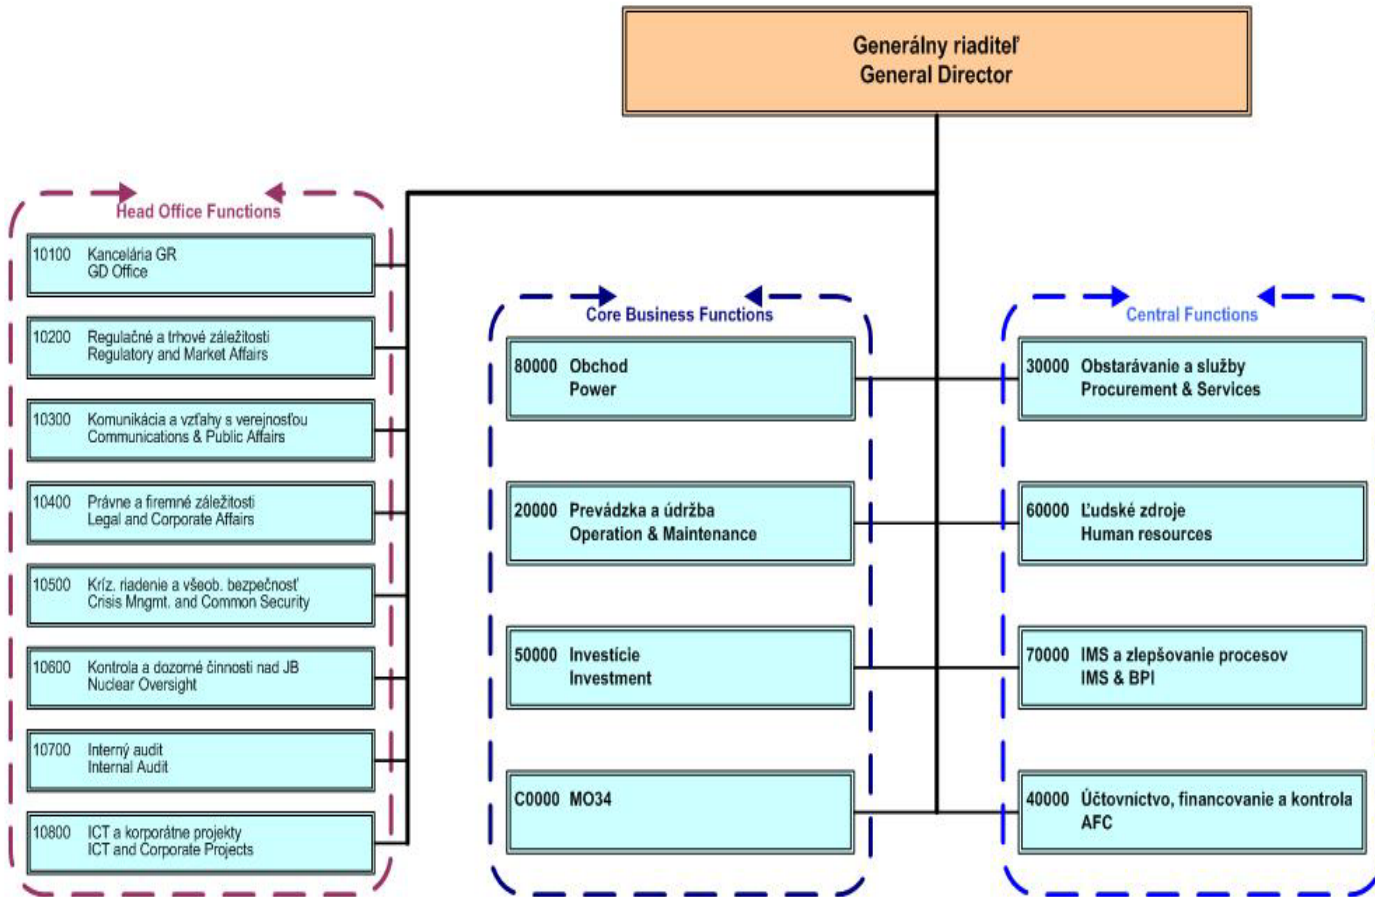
Generálny riaditeľ
General Director

Head Office Functions

10100 Kancelária GR
GD Office

10200 Regulačné a trhové záležitosti
Regulatory and Market Affairs

10300 Komunikácia a vzťahy s verejnosťou
Communications & Public Affairs

10400 Právne a firemné záležitosti
Legal and Corporate Affairs

10500 Kríz. riadenie a všeob. bezpečnosť
Crisis Mngmt. and Common Security

10600 Kontrola a dozorné činnosti nad JB
Nuclear Oversight

10700 Interný audit
Internal Audit

10800 ICT a korporátne projekty
ICT and Corporate Projects

Core Business Functions

80000 Obchod
Power

20000 Prevádzka a údržba
Operation & Maintenance

50000 Investície
Investment

C0000 MO34

Central Functions

30000 Obstarávanie a služby
Procurement & Services

60000 Ľudské zdroje
Human resources

70000 IMS a zlepšovanie procesov
IMS & BPI

40000 Účtovníctvo, financovanie a kontrola
AFC